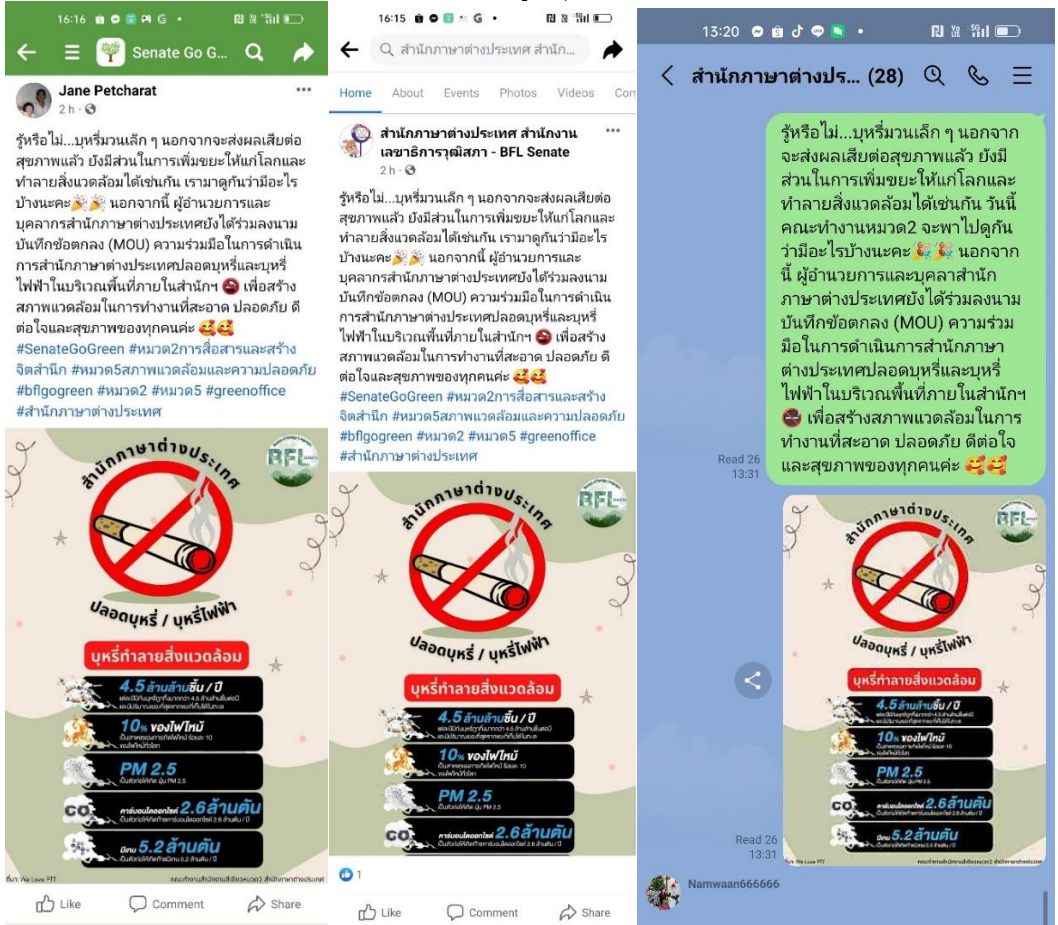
16:16

Senate Go G...

Jane Petcharat
2 h ·

รู้หรือไม่...บุหรี่มวนเล็ก ๆ นอกจากจะส่งผลเสียต่อสุขภาพแล้ว ยังมีส่วนในการเพิ่มขยะให้แก่โลกและทำลายสิ่งแวดล้อมได้เช่นกัน เรามาดูกันว่ามีอะไรบ้างนะคะ🎉🎉 นอกจากนี้ ผู้อำนวยการและบุคลากรสำนักภาษาต่างประเทศยังได้ร่วมลงนามบันทึกข้อตกลง (MOU) ความร่วมมือในการดำเนินการสำนักภาษาต่างประเทศปลอดบุหรี่และบุหรี่ไฟฟ้าในบริเวณพื้นที่ภายในสำนักฯ 🚭 เพื่อสร้างสภาพแวดล้อมในการทำงานที่สะอาด ปลอดภัย ดีต่อใจและสุขภาพของทุกคนค่ะ 🥰🥰
#SenateGoGreen #หมวด2การสื่อสารและสร้างจิตสำนึก #หมวด5สภาพแวดล้อมและความปลอดภัย #bflgogreen #หมวด2 #หมวด5 #greenoffice #สำนักภาษาต่างประเทศ

สำนักภาษาต่างประเทศ
BFL
ปลอดบุหรี่ / บุหรี่ไฟฟ้า
บุหรี่ทำลายสิ่งแวดล้อม
4.5 ล้านล้านชิ้น / ปี
10% ของไฟไหม้
PM 2.5
CO คาร์บอนไดออกไซด์ 2.6 ล้านตัน
มีเทน 5.2 ล้านตัน
ที่มา: We Love PTT
คณะทำงานสำนักงานสีเขียวหมวด2 สำนักภาษาต่างประเทศ

Like Comment Share

16:15

สำนักภาษาต่างประเทศ สำนัก...

Home About Events Photos Videos Com

สำนักภาษาต่างประเทศ สำนักงานเลขาธิการวุฒิสภา - BFL Senate
2 h ·

รู้หรือไม่...บุหรี่มวนเล็ก ๆ นอกจากจะส่งผลเสียต่อสุขภาพแล้ว ยังมีส่วนในการเพิ่มขยะให้แก่โลกและทำลายสิ่งแวดล้อมได้เช่นกัน เรามาดูกันว่ามีอะไรบ้างนะคะ🎉🎉 นอกจากนี้ ผู้อำนวยการและบุคลากรสำนักภาษาต่างประเทศยังได้ร่วมลงนามบันทึกข้อตกลง (MOU) ความร่วมมือในการดำเนินการสำนักภาษาต่างประเทศปลอดบุหรี่และบุหรี่ไฟฟ้าในบริเวณพื้นที่ภายในสำนักฯ 🚭 เพื่อสร้างสภาพแวดล้อมในการทำงานที่สะอาด ปลอดภัย ดีต่อใจและสุขภาพของทุกคนค่ะ 🥰🥰
#SenateGoGreen #หมวด2การสื่อสารและสร้างจิตสำนึก #หมวด5สภาพแวดล้อมและความปลอดภัย #bflgogreen #หมวด2 #หมวด5 #greenoffice #สำนักภาษาต่างประเทศ

สำนักภาษาต่างประเทศ
BFL
ปลอดบุหรี่ / บุหรี่ไฟฟ้า
บุหรี่ทำลายสิ่งแวดล้อม
4.5 ล้านล้านชิ้น / ปี
10% ของไฟไหม้
PM 2.5
CO คาร์บอนไดออกไซด์ 2.6 ล้านตัน

1

Like Comment Share

13:20

สำนักภาษาต่างประ... (28)

รู้หรือไม่...บุหรี่มวนเล็ก ๆ นอกจากจะส่งผลเสียต่อสุขภาพแล้ว ยังมีส่วนในการเพิ่มขยะให้แก่โลกและทำลายสิ่งแวดล้อมได้เช่นกัน วันนี้ คณะทำงานหมวด2 จะพาไปดูกันว่ามีอะไรบ้างนะคะ🎉🎉 นอกจากนี้ ผู้อำนวยการและบุคลาสำนักภาษาต่างประเทศยังได้ร่วมลงนามบันทึกข้อตกลง (MOU) ความร่วมมือในการดำเนินการสำนักภาษาต่างประเทศปลอดบุหรี่และบุหรี่ไฟฟ้าในบริเวณพื้นที่ภายในสำนักฯ 🚭 เพื่อสร้างสภาพแวดล้อมในการทำงานที่สะอาด ปลอดภัย ดีต่อใจและสุขภาพของทุกคนค่ะ 🥰🥰

Read 26
13:31

สำนักภาษาต่างประเทศ
BFL
ปลอดบุหรี่ / บุหรี่ไฟฟ้า
บุหรี่ทำลายสิ่งแวดล้อม
4.5 ล้านล้านชิ้น / ปี
10% ของไฟไหม้
PM 2.5
CO คาร์บอนไดออกไซด์ 2.6 ล้านตัน
มีเทน 5.2 ล้านตัน

Read 26
13:31

Namwaan666666